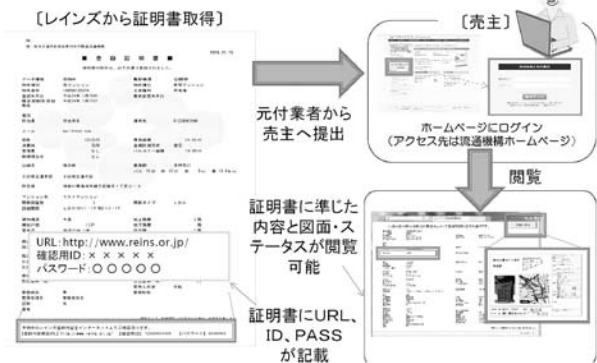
〔レインズから証明書取得〕

〔売主〕

元付業者から売主へ提出

ホームページにログイン
（アクセス先は流通機構ホームページ）

閲覧

URL：http://www.reins.or.jp/
確認用ID：× × × × ×
パスワード：○ ○ ○ ○ ○

証明書に準じた内容と図面・ステータスが閲覧可能

証明書にURL、ID、PASSが記載